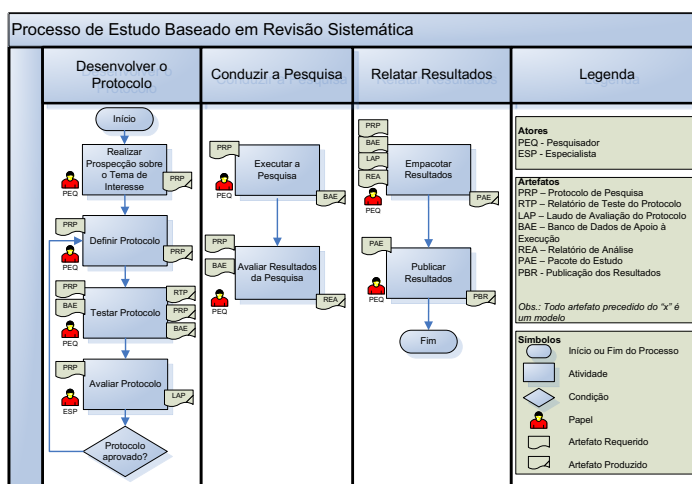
Processo de Estudo Baseado em Revisão Sistemática

Desenvolver o Protocolo

Início

Realizar Prospecção sobre o Tema de Interesse

PEQ

PRP

PRP

Definir Protocolo

PRP

PEQ

PRP

BAE

Testar Protocolo

RTP

PRP

BAE

PEQ

PRP

Avaliar Protocolo

LAP

ESP

Protocolo aprovado?

Conduzir a Pesquisa

PRP

Executar a Pesquisa

PEQ

BAE

PRP

BAE

Avaliar Resultados da Pesquisa

PEQ

REA

Relatar Resultados

PRP

BAE

LAP

REA

Empacotar Resultados

PEQ

PAE

PAE

Publicar Resultados

PEQ

PBR

Fim

Legenda

Atores
PEQ - Pesquisador
ESP - Especialista

Artefatos
PRP – Protocolo de Pesquisa
RTP – Relatório de Teste do Protocolo
LAP – Laudo de Avaliação do Protocolo
BAE – Banco de Dados de Apoio à Execução
REA – Relatório de Análise
PAE – Pacote do Estudo
PBR - Publicação dos Resultados

Obs.: Todo artefato precedido do "x" é um modelo

Símbolos
Início ou Fim do Processo
Atividade
Condição
Papel
Artefato Requerido
Artefato Produzido